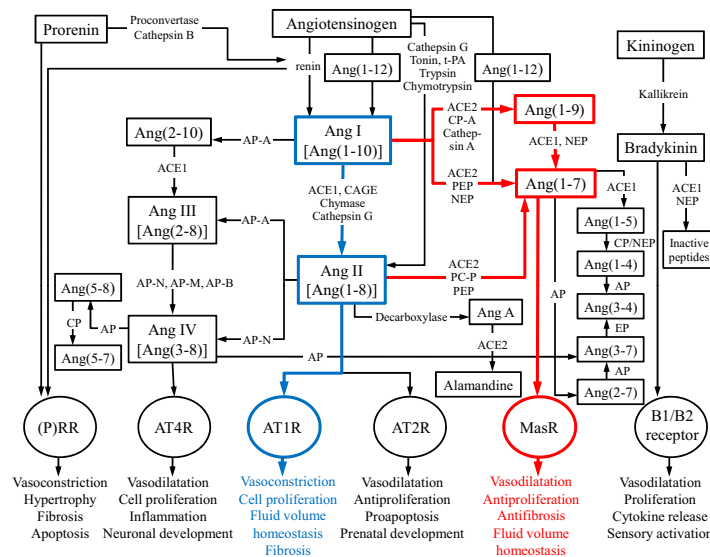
Prorenin

Proconvertase
Cathepsin B

Angiotensinogen

renin

Ang(1-12)

Cathepsin G
Tonin, t-PA
Trypsin
Chymotrypsin

Ang(1-12)

Kininogen

Kallikrein

Bradykinin

Ang(2-10)

AP-A

Ang I
[Ang(1-10)]

ACE2
CP-A
Cathepsin A

Ang(1-9)

ACE1, NEP

ACE2
PEP
NEP

Ang(1-7)

ACE1

ACE1
NEP

ACE1

ACE1, CAGE
Chymase
Cathepsin G

Ang III
[Ang(2-8)]

AP-A

Ang(1-5)

CP/NEP

Inactive
peptides

AP-N, AP-M, AP-B

Ang II
[Ang(1-8)]

ACE2
PC-P
PEP

Ang(1-4)

AP

Ang(5-8)

CP

AP

Ang(5-7)

Ang IV
[Ang(3-8)]

AP-N

Decarboxylase

Ang A

AP

Ang(3-4)

EP

AP

Ang(3-7)

ACE2

AP

Alamandine

Ang(2-7)

(P)RR

AT4R

AT1R

AT2R

MasR

B1/B2
receptor

Vasoconstriction
Hypertrophy
Fibrosis
Apoptosis

Vasodilatation
Cell proliferation
Inflammation
Neuronal development

Vasoconstriction
Cell proliferation
Fluid volume
homeostasis
Fibrosis

Vasodilatation
Antiproliferation
Proapoptosis
Prenatal development

Vasodilatation
Antiproliferation
Antifibrosis
Fluid volume
homeostasis

Vasodilatation
Proliferation
Cytokine release
Sensory activation